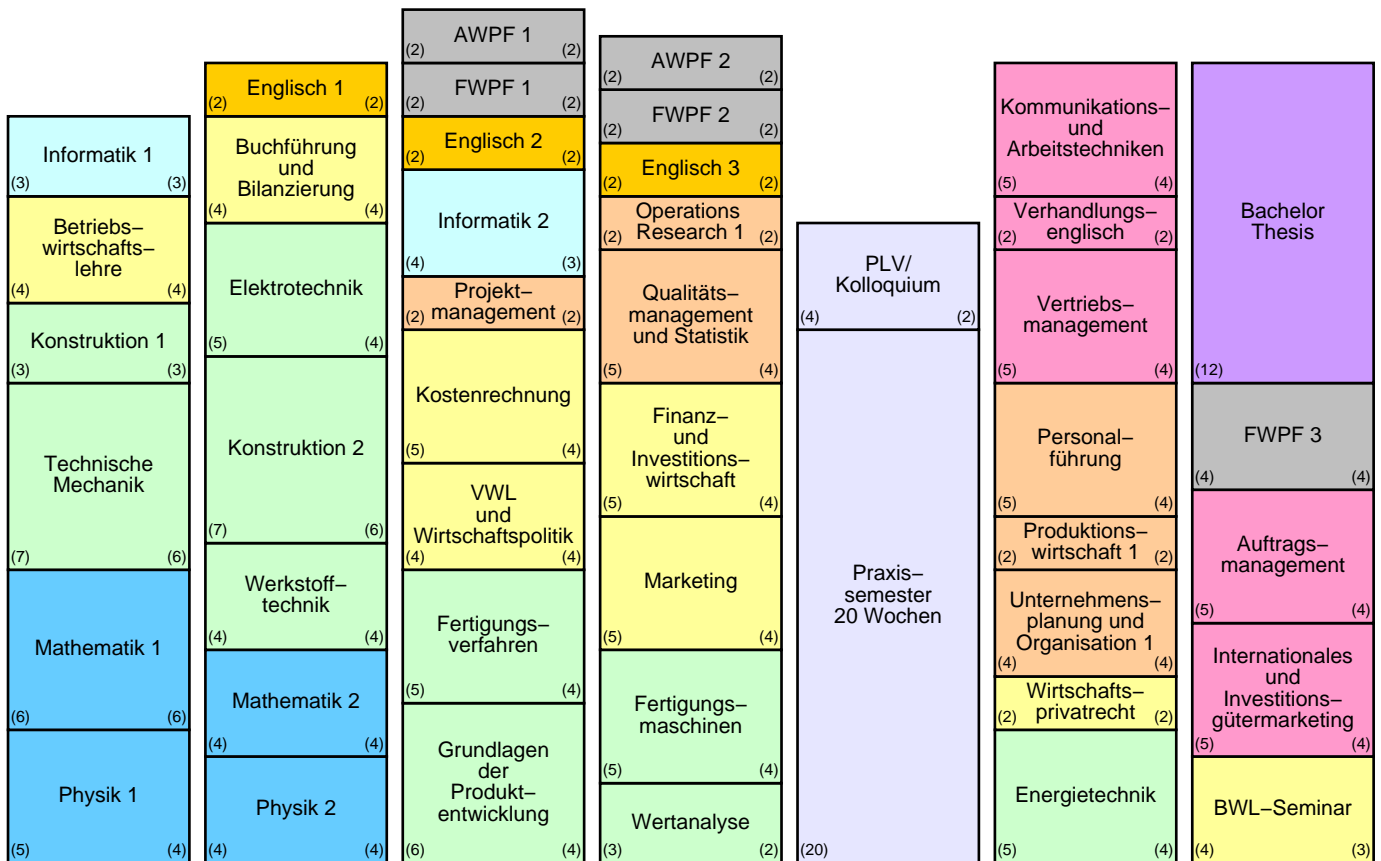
Informatik 1
(3) (3)

Betriebs–wirtschafts–lehre
(4) (4)

Konstruktion 1
(3) (3)

Technische Mechanik
(7) (6)

Mathematik 1
(6) (6)

Physik 1
(5) (4)

Englisch 1
(2) (2)

Buchführung und Bilanzierung
(4) (4)

Elektrotechnik
(5) (4)

Konstruktion 2
(7) (6)

Werkstoff–technik
(4) (4)

Mathematik 2
(4) (4)

Physik 2
(4) (4)

AWPF 1
(2) (2)

FWPF 1
(2) (2)

Englisch 2
(2) (2)

Informatik 2
(4) (3)

Projekt–management
(2) (2)

Kostenrechnung
(5) (4)

VWL und Wirtschaftspolitik
(4) (4)

Fertigungs–verfahren
(5) (4)

Grundlagen der Produkt–entwicklung
(6) (4)

AWPF 2
(2) (2)

FWPF 2
(2) (2)

Englisch 3
(2) (2)

Operations Research 1
(2) (2)

Qualitäts–management und Statistik
(5) (4)

Finanz– und Investitions–wirtschaft
(5) (4)

Marketing
(5) (4)

Fertigungs–maschinen
(5) (4)

Wertanalyse
(3) (2)

PLV/ Kolloquium
(4) (2)

Praxis–semester 20 Wochen
(20)

Kommunikations– und Arbeitstechniken
(5) (4)

Verhandlungs–englisch
(2) (2)

Vertriebs–management
(5) (4)

Personal–führung
(5) (4)

Produktions–wirtschaft 1
(2) (2)

Unternehmens–planung und Organisation 1
(4) (4)

Wirtschafts–privatrecht
(2) (2)

Energietechnik
(5) (4)

Bachelor Thesis
(12)

FWPF 3
(4) (4)

Auftrags–management
(5) (4)

Internationales und Investitions–gütermarketing
(5) (4)

BWL–Seminar
(4) (3)